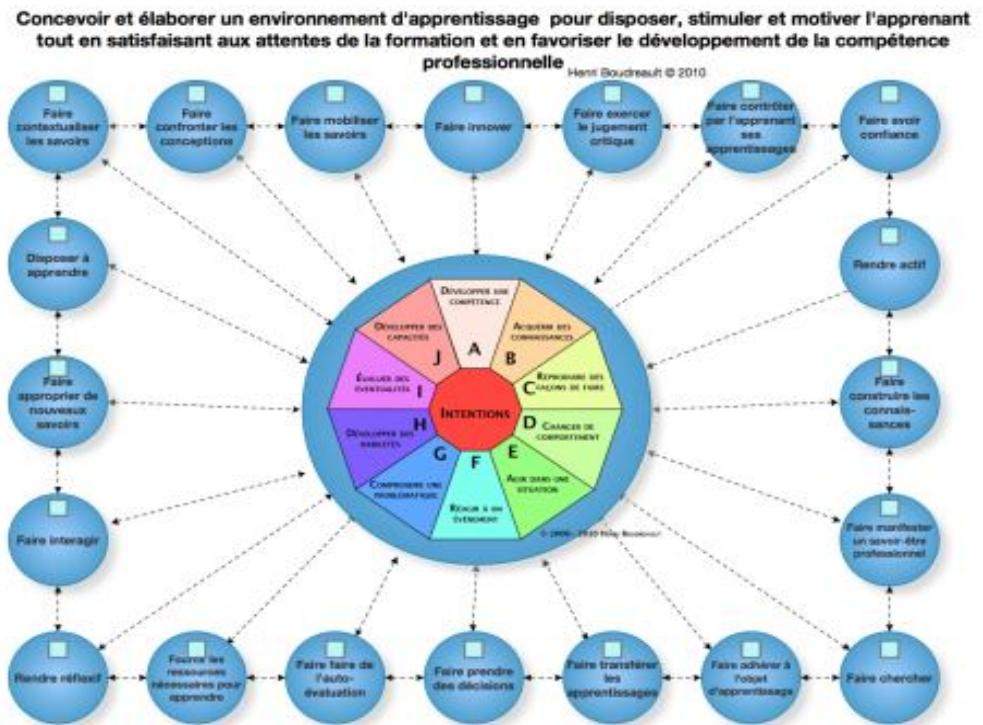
Concevoir et élaborer un environnement d'apprentissage pour disposer, stimuler et motiver l'apprenant tout en satisfaisant aux attentes de la formation et en favoriser le développement de la compétence professionnelle

Henri Boudreault © 2010

Faire contextualiser les savoirs

Faire confronter les conceptions

Faire mobiliser les savoirs

Faire innover

Faire exercer le jugement critique

Faire contrôler par l'apprenant ses apprentissages

Faire avoir confiance

Disposer à apprendre

Rendre actif

Faire approprier de nouveaux savoirs

Faire construire les connaissances

Faire interagir

Faire manifester un savoir-être professionnel

Rendre réflexif

Fournir les ressources nécessaires pour apprendre

Faire faire de l'auto-évaluation

Faire prendre des décisions

Faire transférer les apprentissages

Faire adhérer à l'objet d'apprentissage

Faire chercher

INTENTIONS

A Développer une compétence

B Acquérir des connaissances

C Reproduire des façons de faire

D Changer de comportement

E Agir dans une situation

F Réagir à un événement

G Comprendre une problématique

H Développer des habiletés

I Évaluer des éventualités

J Développer des capacités

© 2006 - 2010 Henry Boudreault